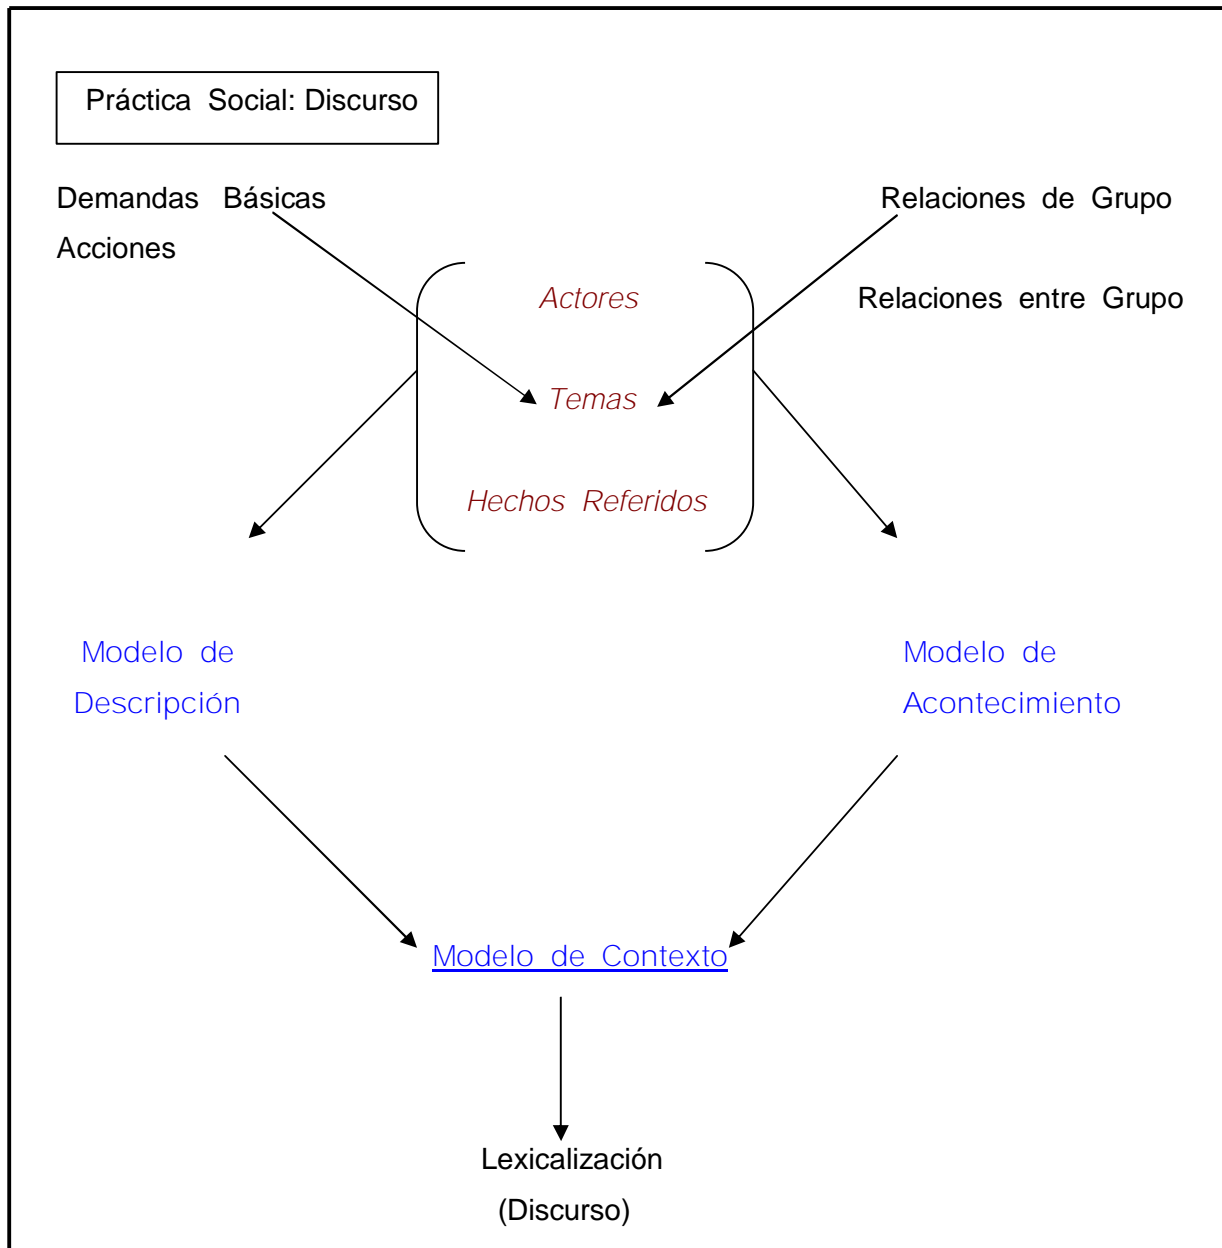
Práctica Social: Discurso

Demandas Básicas

Acciones

Relaciones de Grupo

Relaciones entre Grupo

Actores

Temas

Hechos Referidos

Modelo de Descripción

Modelo de Acontecimiento

Modelo de Contexto

Lexicalización (Discurso)